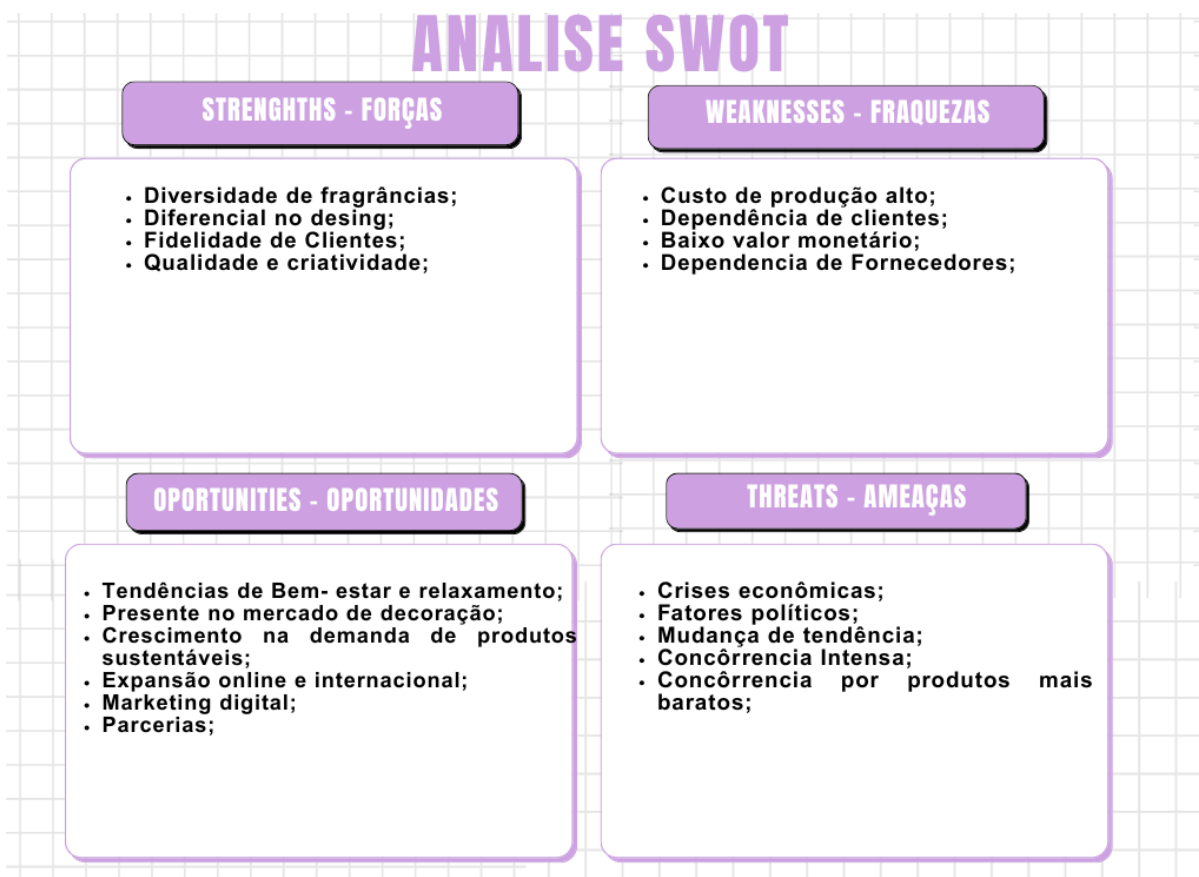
ANALISE SWOT

STRENGHTHS - FORÇAS

- Diversidade de fragrâncias;
- Diferencial no desing;
- Fidelidade de Clientes;
- Qualidade e criatividade;

WEAKNESSES - FRAQUEZAS

- Custo de produção alto;
- Dependência de clientes;
- Baixo valor monetário;
- Dependencia de Fornecedores;

OPORTUNITIES - OPORTUNIDADES

- Tendências de Bem- estar e relaxamento;
- Presente no mercado de decoração;
- Crescimento na demanda de produtos sustentáveis;
- Expansão online e internacional;
- Marketing digital;
- Parcerias;

THREATS - AMEAÇAS

- Crises econômicas;
- Fatores políticos;
- Mudança de tendência;
- Concôrrencia Intensa;
- Concôrrencia por produtos mais baratos;